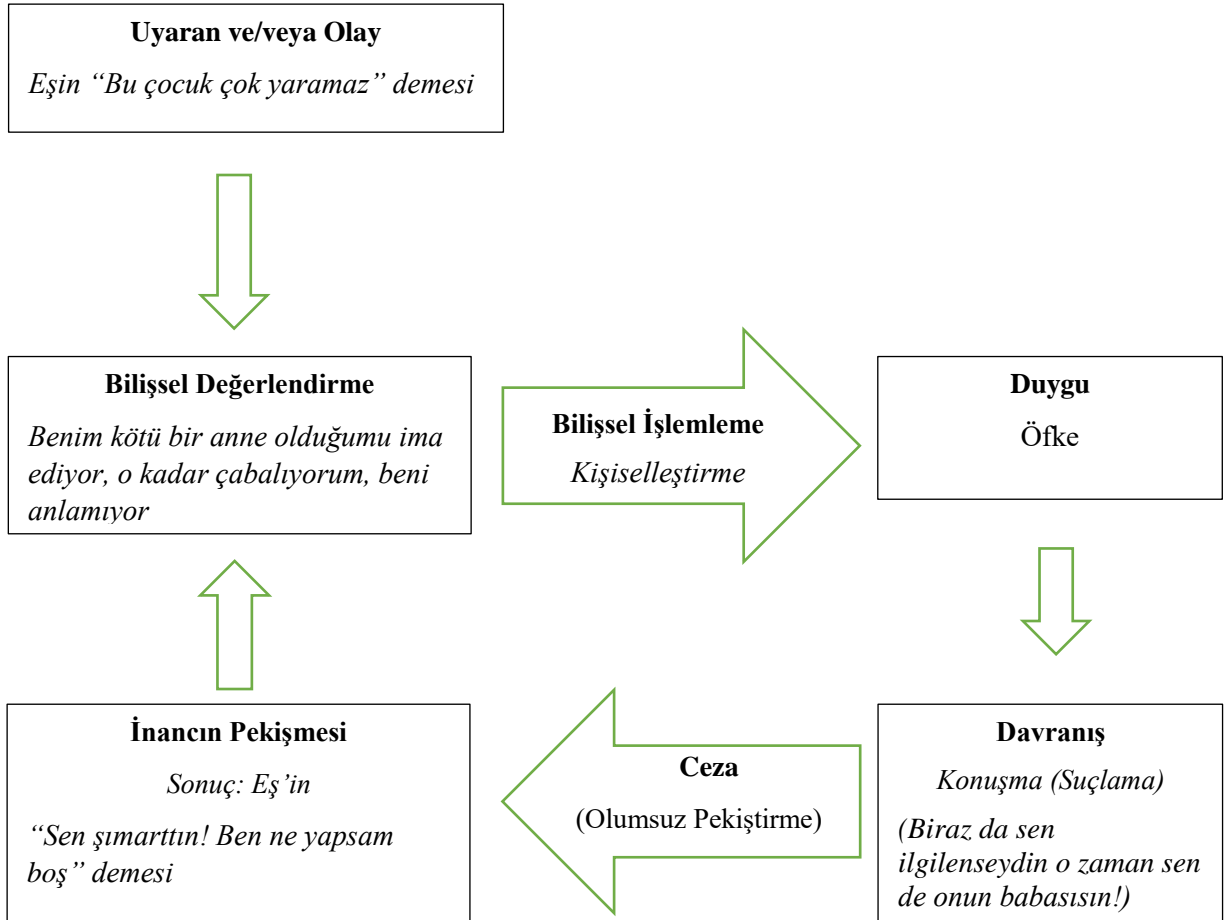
**Uyaran ve/veya Olay**

*Eşin "Bu çocuk çok yaramaz" demesi*

**Bilişsel Değerlendirme**

*Benim kötü bir anne olduğumu ima ediyor, o kadar çabalıyorum, beni anlamıyor*

**Bilişsel İşlemleme**

*Kişiselleştirme*

**Duygu**

Öfke

**Davranış**

*Konuşma (Suçlama)*

*(Biraz da sen ilgilenseydin o zaman sen de onun babasısın!)*

**Ceza**

(Olumsuz Pekiştirme)

**İnancın Pekişmesi**

*Sonuç: Eş'in*

*"Sen şımarttın! Ben ne yapsam boş" demesi*